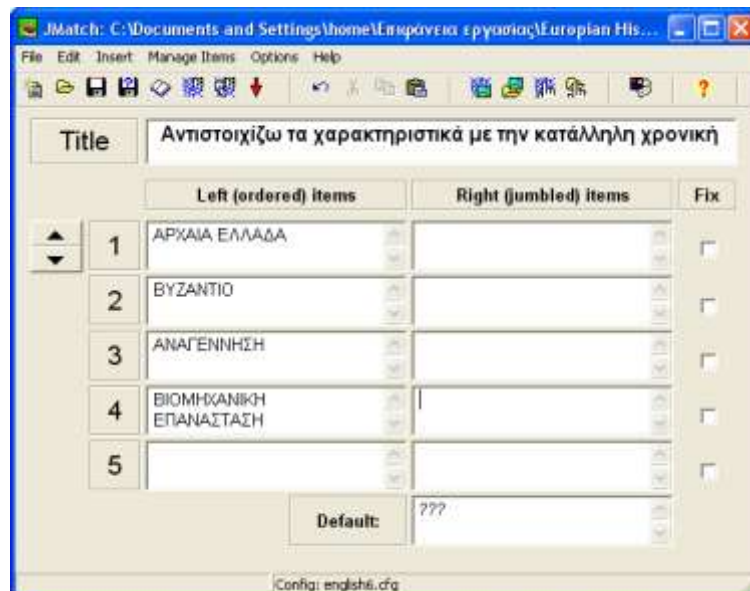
JMatch: C:\Documents and Settings\home\Επιφάνεια εργασίας\Europian His...

File Edit Insert Manage Items Options Help

Title

Αντιστοιχίζω τα χαρακτηριστικά με την κατάλληλη χρονική

| | Left (ordered) items | Right (jumbled) items | Fix |
|---|---|---|---|
| 1 | ΑΡΧΑΙΑ ΕΛΛΑΔΑ | | |
| 2 | ΒΥΖΑΝΤΙΟ | | |
| 3 | ΑΝΑΓΕΝΝΗΣΗ | | |
| 4 | ΒΙΟΜΗΧΑΝΙΚΗ ΕΠΑΝΑΣΤΑΣΗ | | |
| 5 | | | |

Default: ???

Config: english6.cfg